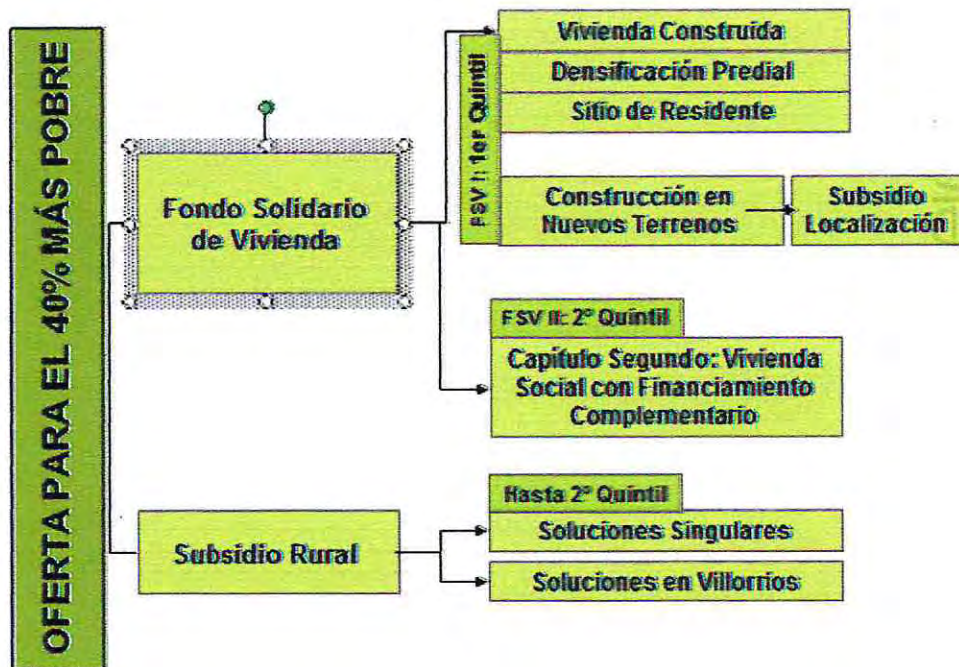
OFERTA PARA EL 40% MÁS POBRE

Fondo Solidario de Vivienda

FSV I: 1er Quintil

Vivienda Construida

Densificación Predial

Sitio de Residente

Construcción en Nuevos Terrenos

Subsidio Localización

FSV II: 2° Quintil

Capítulo Segundo: Vivienda Social con Financiamiento Complementario

Subsidio Rural

Hasta 2° Quintil

Soluciones Singulares

Soluciones en Villorrios